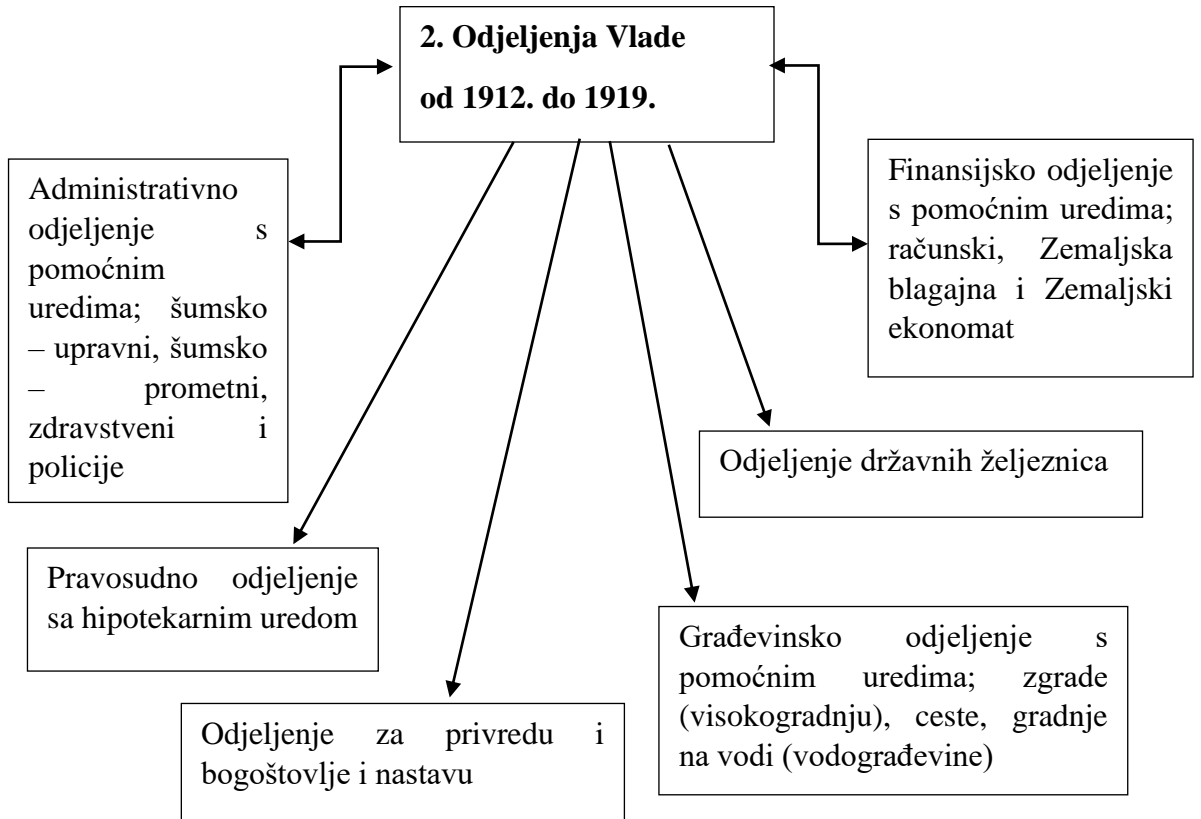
2. Odjeljenja Vlade od 1912. do 1919.

Administrativno odjeljenje s pomoćnim uredima; šumsko – upravni, šumsko – prometni, zdravstveni i policije

Finansijsko odjeljenje s pomoćnim uredima; računski, Zemaljska blagajna i Zemaljski ekonomat

Odjeljenje državnih željeznica

Pravosudno odjeljenje sa hipotekarnim uredom

Građevinsko odjeljenje s pomoćnim uredima; zgrade (visokogradnju), ceste, gradnje na vodi (vodograđevine)

Odjeljenje za privredu i bogoštovlje i nastavu